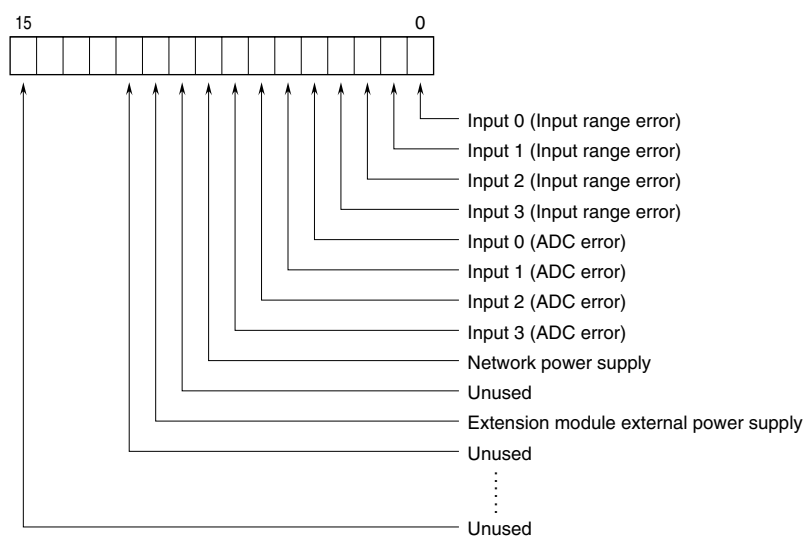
15 0

Input 0 (Input range error)
Input 1 (Input range error)
Input 2 (Input range error)
Input 3 (Input range error)
Input 0 (ADC error)
Input 1 (ADC error)
Input 2 (ADC error)
Input 3 (ADC error)
Network power supply
Unused
Extension module external power supply
Unused
Unused